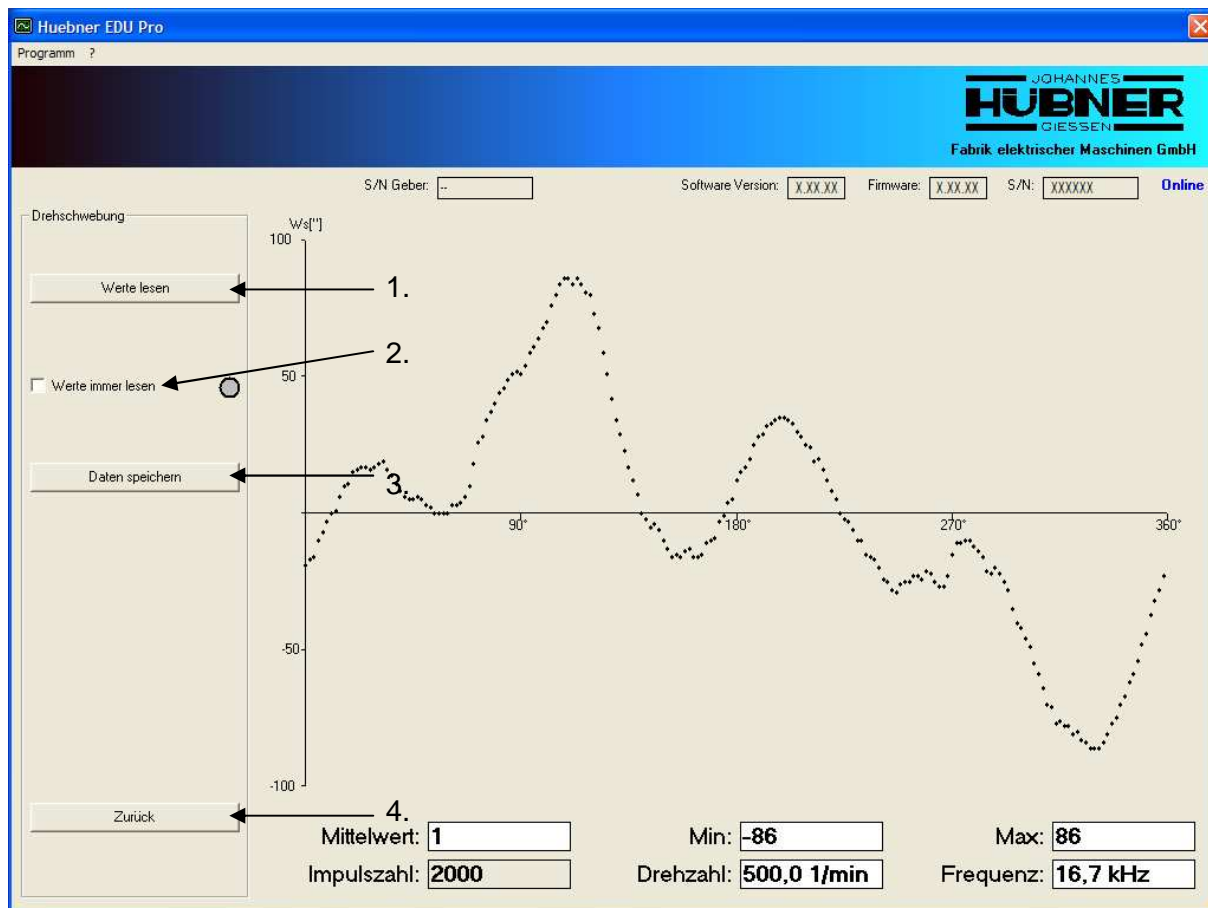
Huebner EDU Pro

Programm ?

JOHANNES HÜBNER GIESSEN
Fabrik elektrischer Maschinen GmbH

S/N Geber: ..

Software Version: X.XX.XX Firmware: X.XX.XX S/N: XXXXXX Online

Drehschwebung

Werte lesen

1.

2.

Werte immer lesen

Daten speichern

3.

Zurück

4.

Ws["]

100

50

-50

-100

90°

180°

270°

360°

Mittelwert: 1

Min: -86

Max: 86

Impulszahl: 2000

Drehzahl: 500,0 1/min

Frequenz: 16,7 kHz